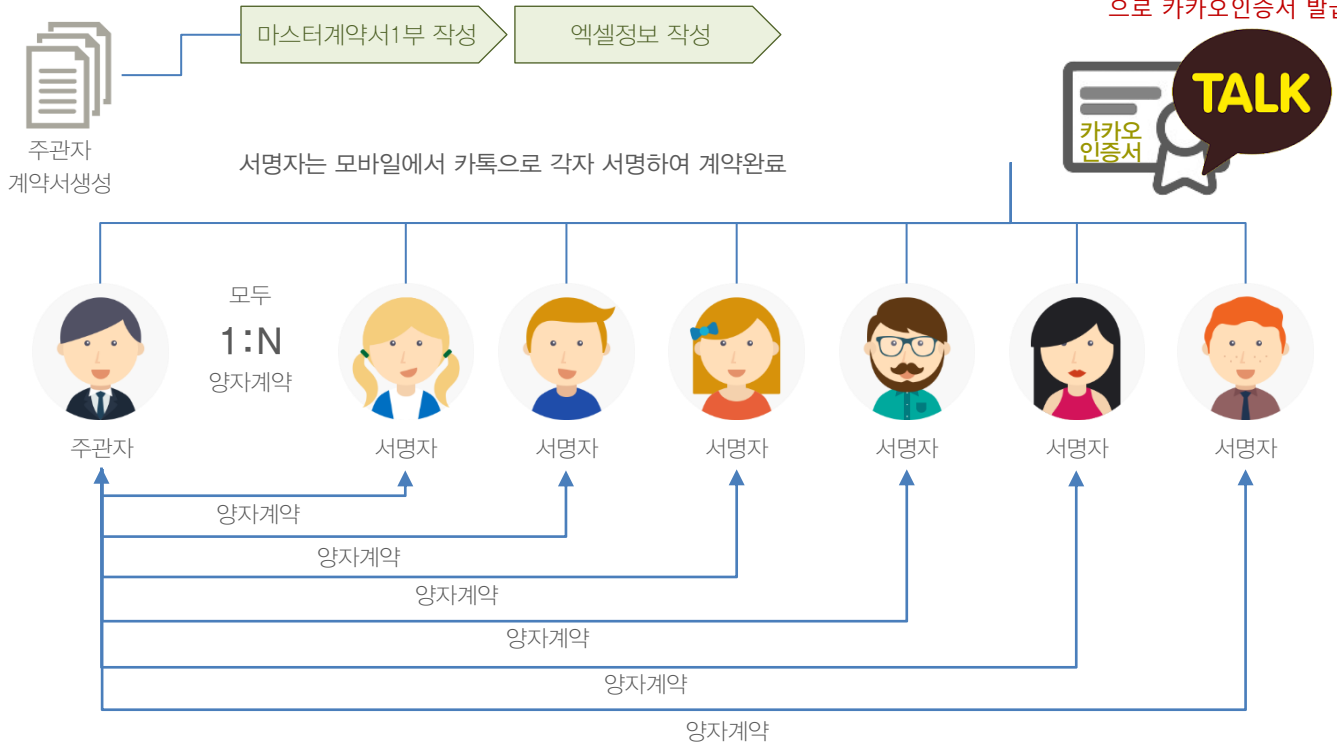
으로 카카오인증서 발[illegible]

주관자
계약서생성

마스터계약서1부 작성

엑셀정보 작성

카카오
인증서

TALK

서명자는 모바일에서 카톡으로 각자 서명하여 계약완료

모두
1:N
양자계약

주관자

서명자

서명자

서명자

서명자

서명자

서명자

양자계약

양자계약

양자계약

양자계약

양자계약

양자계약